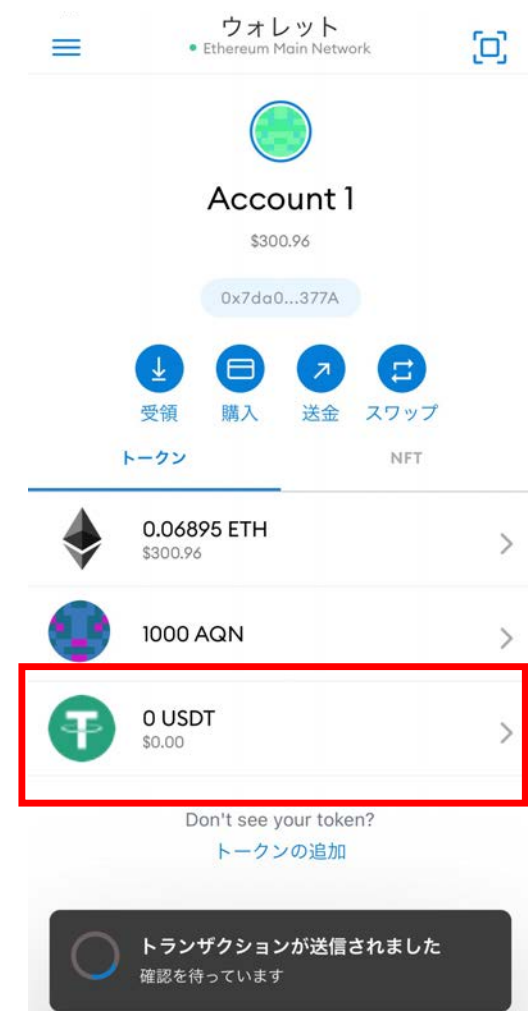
ウォレット
Ethereum Main Network

Account 1
$300.96
0x7da0...377A

受領
購入
送金
スワップ

トークン
NFT

0.06895 ETH
$300.96

1000 AQN

0 USDT
$0.00

Don't see your token?
トークンの追加

トランザクションが送信されました
確認を待っています